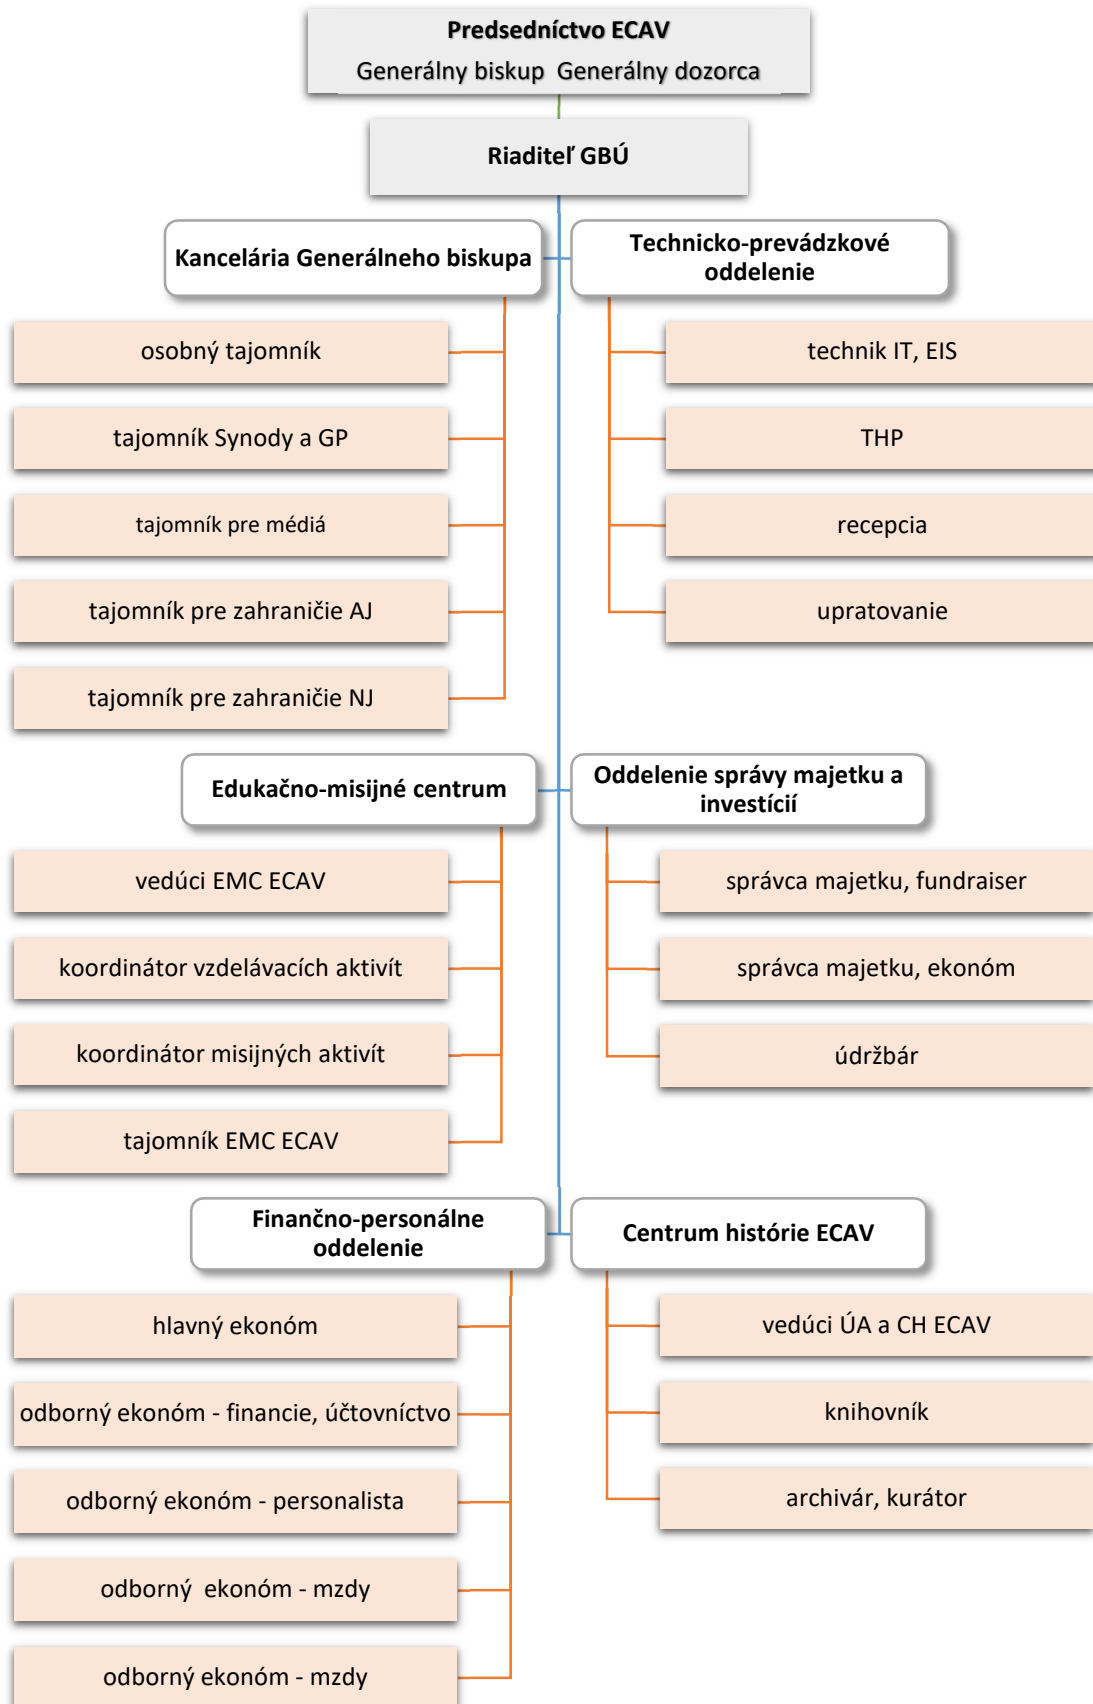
Predsedníctvo ECAV
Generálny biskup Generálny dozorca

Riaditeľ GBÚ

Kancelária Generálneho biskupa

osobný tajomník

tajomník Synody a GP

tajomník pre médiá

tajomník pre zahraničie AJ

tajomník pre zahraničie NJ

Technicko-prevádzkové oddelenie

technik IT, EIS

THP

recepcia

upratovanie

Edukačno-misijné centrum

vedúci EMC ECAV

koordinátor vzdelávacích aktivít

koordinátor misijných aktivít

tajomník EMC ECAV

Oddelenie správy majetku a investícií

správca majetku, fundraiser

správca majetku, ekonóm

údržbár

Finančno-personálne oddelenie

hlavný ekonóm

odborný ekonóm - financie, účtovníctvo

odborný ekonóm - personalista

odborný ekonóm - mzdy

odborný ekonóm - mzdy

Centrum histórie ECAV

vedúci ÚA a CH ECAV

knihovník

archivár, kurátor